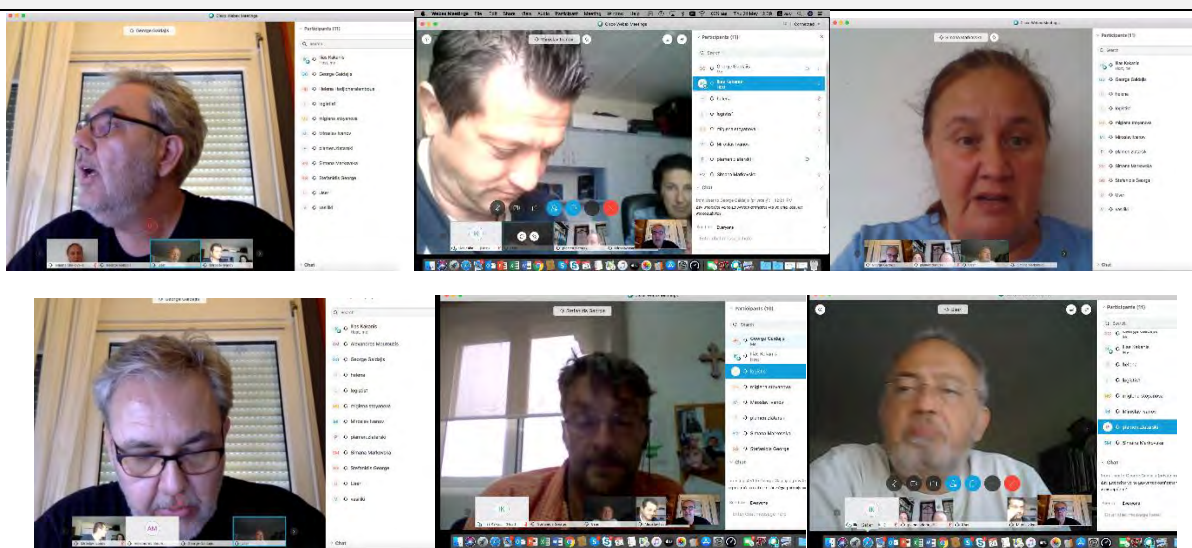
Cisco Webex Meetings

George Galdaja

Participants (11)

Search

Ilias Kaliorakis

George Galdaja

Ivelina Hadjimanchova

Ingilizlif

Miglena Stoyanova

Miroslav Ivanov

plamen.dalarski

Simona Markovska

Stefanidis George

User

uvelki

Chat

Webex Meetings

Participants (11)

Meeting Host

Chat

Participants (11)

Search

Ilias Kaliorakis

George Galdaja

helena

Ingilizlif

Miglena Stoyanova

Miroslav Ivanov

plamen.dalarski

Simona Markovska

Stefanidis George

User

uvelki

Chat

George Galdaja

Ilias Kaliorakis

Athanasios Mourelatos

George Galdaja

helena

Ingilizlif

Miglena Stoyanova

Miroslav Ivanov

plamen.dalarski

Simona Markovska

Stefanidis George

User

uvelki

Chat

Stefanidis George

Participants (11)

Search

George Galdaja

Ilias Kaliorakis

Ingilizlif

Miglena Stoyanova

Miroslav Ivanov

plamen.dalarski

Simona Markovska

Stefanidis George

Chat

Everyone

User

Participants (11)

Search

George Galdaja

Ilias Kaliorakis

helena

Ingilizlif

Miglena Stoyanova

Miroslav Ivanov

plamen.dalarski

Simona Markovska

Chat

Everyone